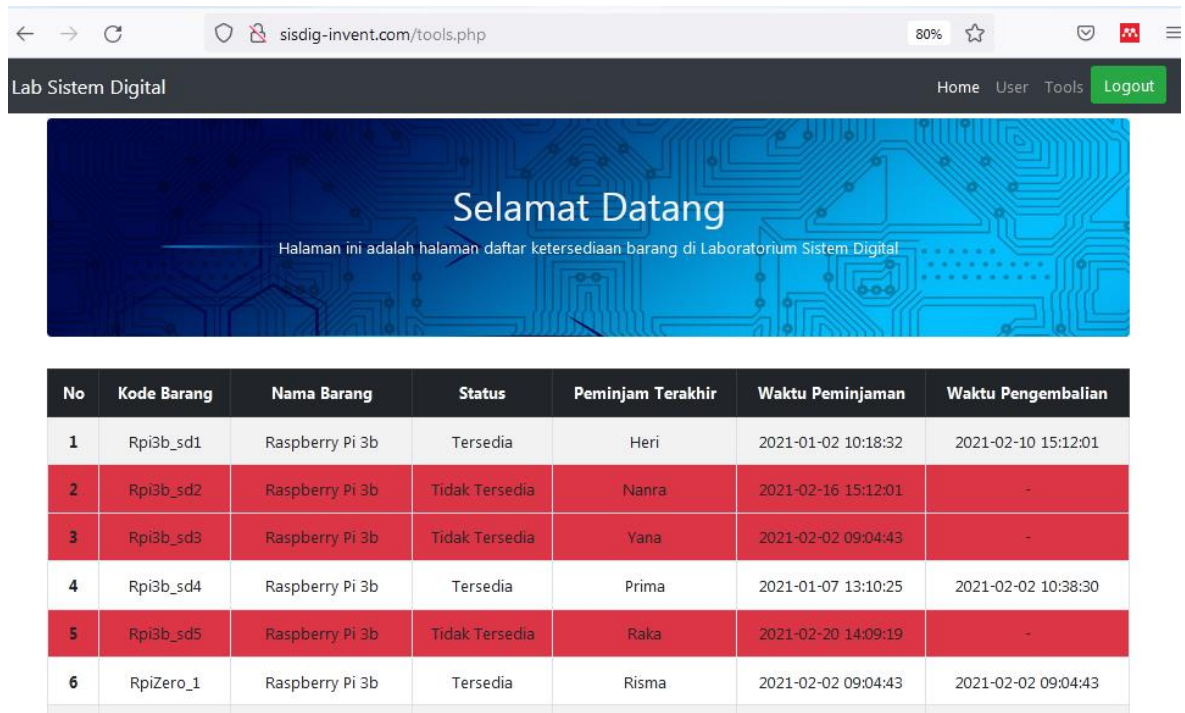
sisdig-invent.com/tools.php

80%

Lab Sistem Digital

Home User Tools Logout

Selamat Datang

Halaman ini adalah halaman daftar ketersediaan barang di Laboratorium Sistem Digital

| No | Kode Barang | Nama Barang | Status | Peminjam Terakhir | Waktu Peminjaman | Waktu Pengembalian |
|---|---|---|---|---|---|---|
| 1 | Rpi3b_sd1 | Raspberry Pi 3b | Tersedia | Heri | 2021-01-02 10:18:32 | 2021-02-10 15:12:01 |
| 2 | Rpi3b_sd2 | Raspberry Pi 3b | Tidak Tersedia | Nanra | 2021-02-16 15:12:01 | - |
| 3 | Rpi3b_sd3 | Raspberry Pi 3b | Tidak Tersedia | Yana | 2021-02-02 09:04:43 | - |
| 4 | Rpi3b_sd4 | Raspberry Pi 3b | Tersedia | Prima | 2021-01-07 13:10:25 | 2021-02-02 10:38:30 |
| 5 | Rpi3b_sd5 | Raspberry Pi 3b | Tidak Tersedia | Raka | 2021-02-20 14:09:19 | - |
| 6 | RpiZero_1 | Raspberry Pi 3b | Tersedia | Risma | 2021-02-02 09:04:43 | 2021-02-02 09:04:43 |